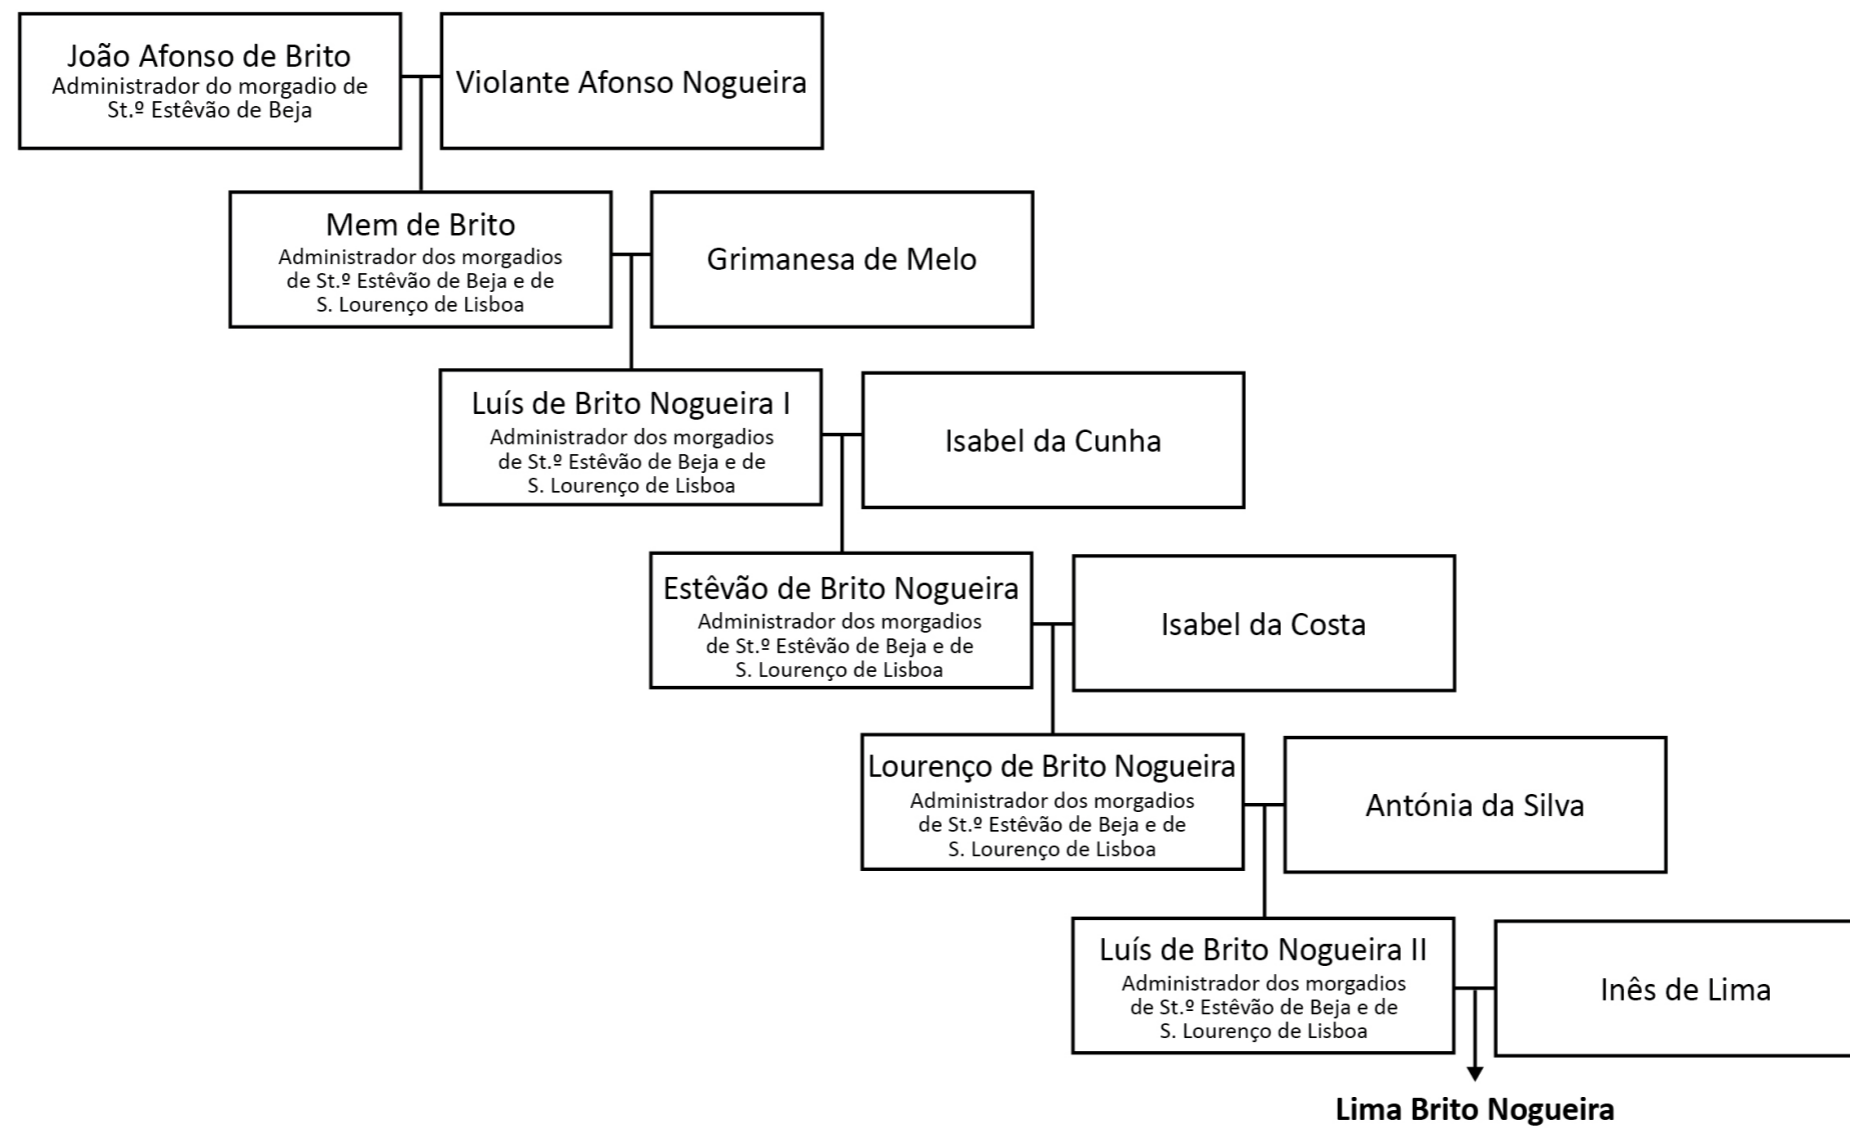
João Afonso de Brito
Administrador do morgadio de St.º Estêvão de Beja

Violante Afonso Nogueira

Mem de Brito
Administrador dos morgadios de St.º Estêvão de Beja e de S. Lourenço de Lisboa

Grimanesa de Melo

Luís de Brito Nogueira I
Administrador dos morgadios de St.º Estêvão de Beja e de S. Lourenço de Lisboa

Isabel da Cunha

Estêvão de Brito Nogueira
Administrador dos morgadios de St.º Estêvão de Beja e de S. Lourenço de Lisboa

Isabel da Costa

Lourenço de Brito Nogueira
Administrador dos morgadios de St.º Estêvão de Beja e de S. Lourenço de Lisboa

Antónia da Silva

Luís de Brito Nogueira II
Administrador dos morgadios de St.º Estêvão de Beja e de S. Lourenço de Lisboa

Inês de Lima

**Lima Brito Nogueira**